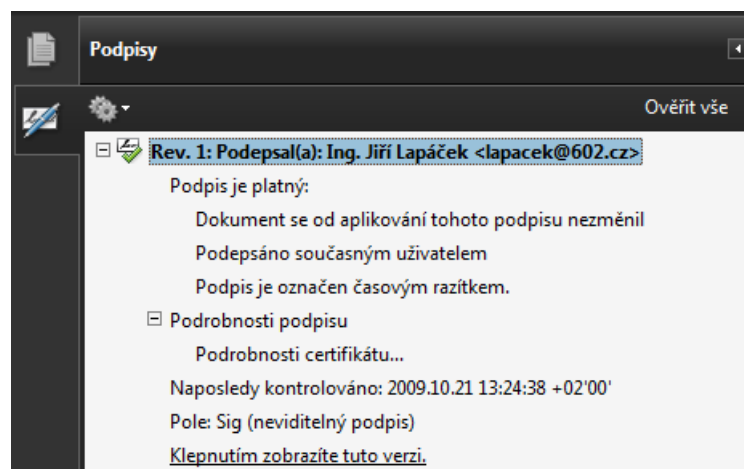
Podpisy

Ověřit vše

Rev. 1: Podepsal(a): Ing. Jiří Lapáček <lapacek@602.cz>

Podpis je platný:

Dokument se od aplikování tohoto podpisu nezměnil

Podepsáno současným uživatelem

Podpis je označen časovým razítkem.

Podrobnosti podpisu

Podrobnosti certifikátu...

Naposledy kontrolováno: 2009.10.21 13:24:38 +02'00'

Pole: Sig (neviditelný podpis)

Klepnutím zobrazíte tuto verzi.